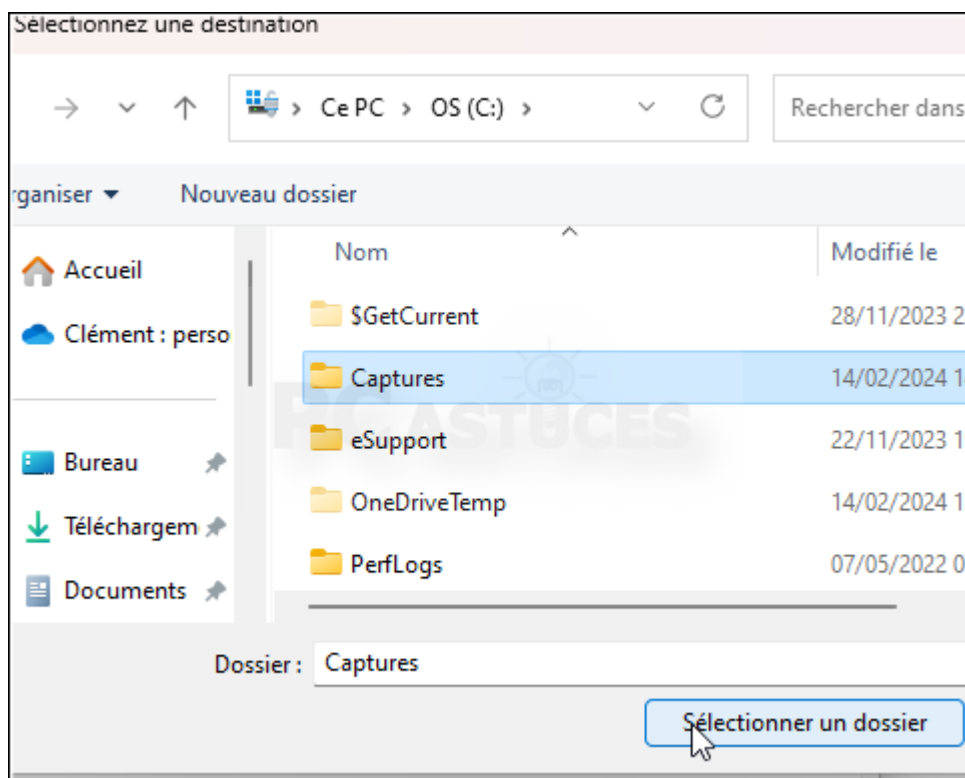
Sélectionnez une destination

Ce PC › OS (C:) ›

Rechercher dans

rganiser ▾ Nouveau dossier

Accueil

Clément : perso

Bureau

Téléchargem

Documents

| Nom | Modifié le |
|---|---|
| $GetCurrent | 28/11/2023 2 |
| Captures | 14/02/2024 1 |
| eSupport | 22/11/2023 1 |
| OneDriveTemp | 14/02/2024 1 |
| PerfLogs | 07/05/2022 0 |

PC ASTUCES

Dossier : Captures

Sélectionner un dossier